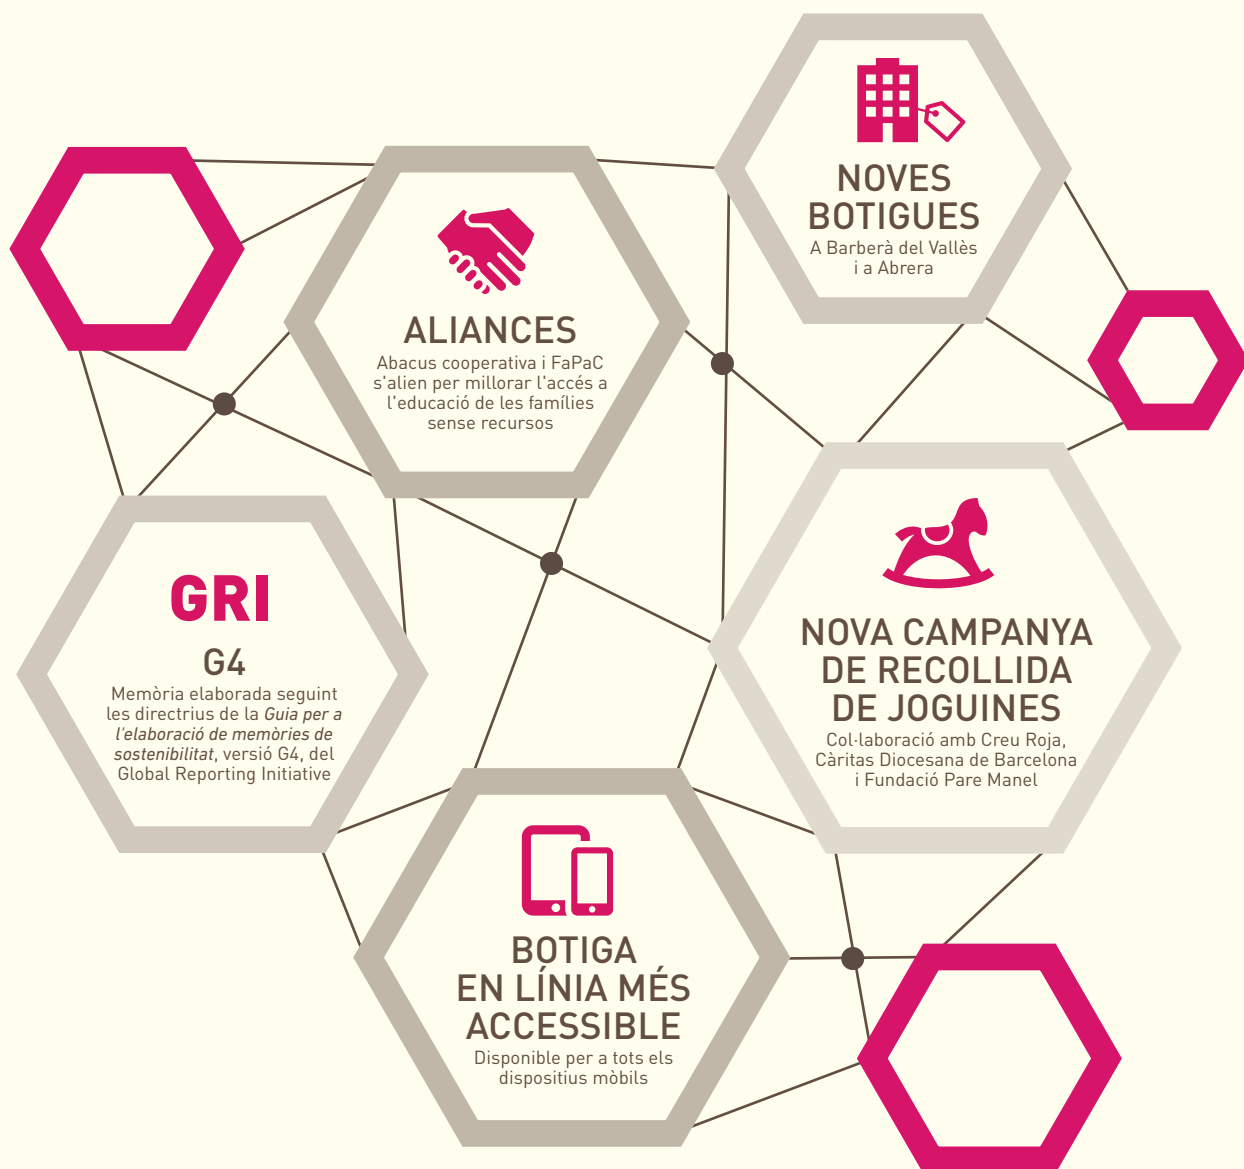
NOVES BOTIGUES
A Barberà del Vallès i a Abrera

ALIANCES
Abacus cooperativa i FaPaC s'alien per millorar l'accés a l'educació de les famílies sense recursos

GRI
G4
Memòria elaborada seguint les directrius de la *Guia per a l'elaboració de memòries de sostenibilitat*, versió G4, del Global Reporting Initiative

NOVA CAMPANYA DE RECOLLIDA DE JOGUINES
Col·laboració amb Creu Roja, Càritas Diocesana de Barcelona i Fundació Pare Manel

BOTIGA EN LÍNIA MÉS ACCESSIBLE
Disponible per a tots els dispositius mòbils